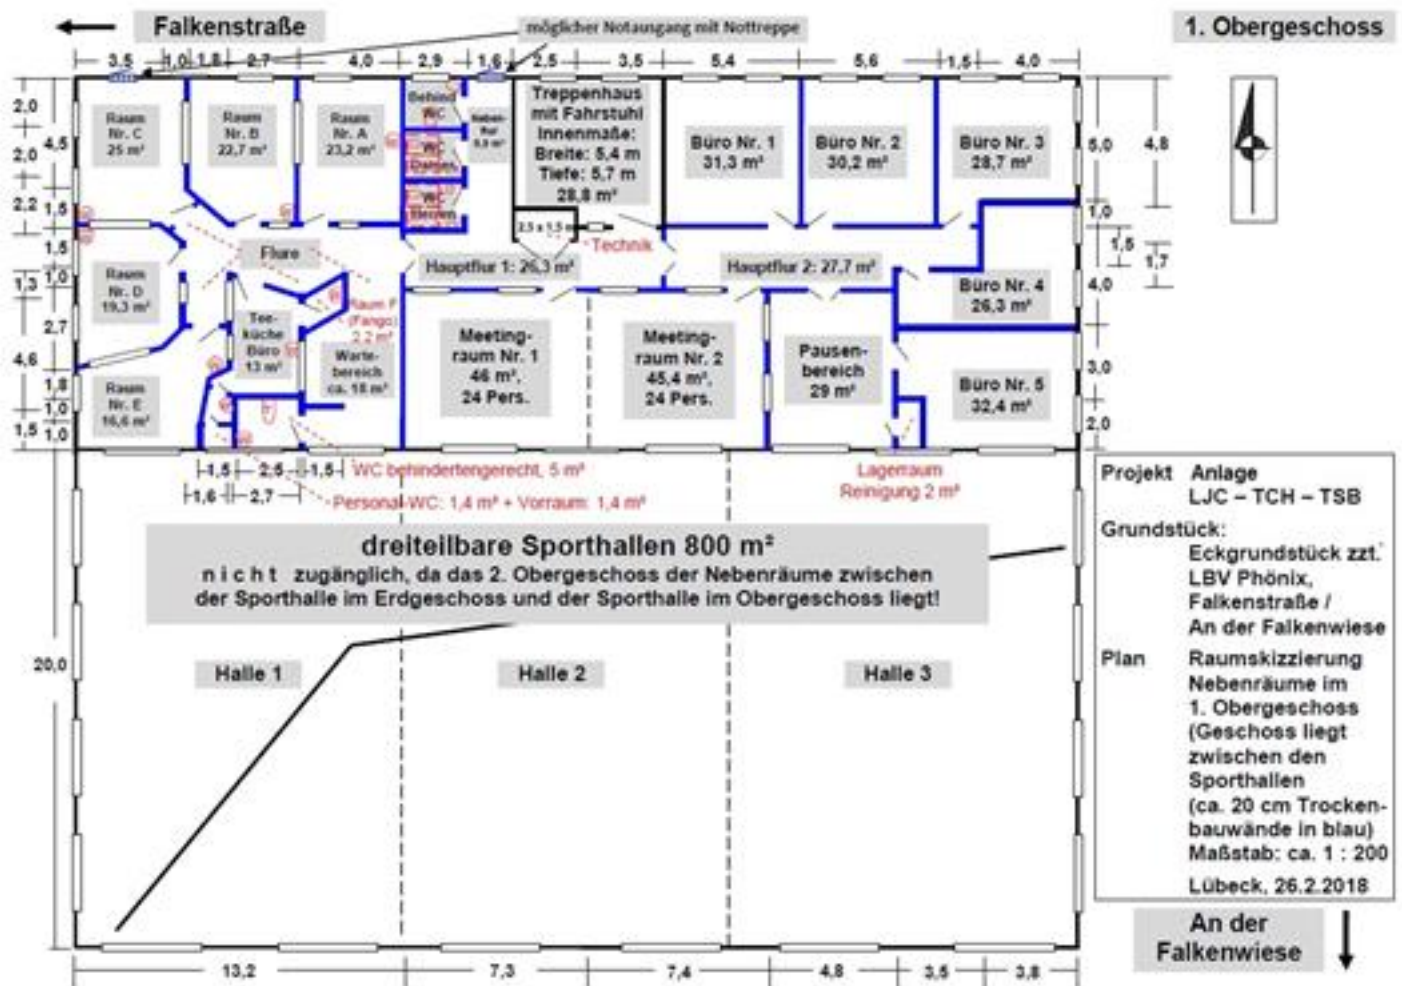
← Falkenstraße

möglicher Notausgang mit Nottreppe

1. Obergeschoss

3,5 1,0 1,8 2,7 4,0 2,9 1,6 2,5 3,5 5,4 5,6 1,5 4,0

2,0 4,5 2,0 2,2 1,5 1,5 1,0 1,3 2,7 4,6 1,8 1,0 1,5 1,0

Raum Nr. C 25 m²

Raum Nr. B 22,7 m²

Raum Nr. A 23,2 m²

Behind. WC

Nebenflur 5,9 m²

WC Damen

WC Herren

Treppenhaus mit Fahrstuhl Innenmaße: Breite: 5,4 m Tiefe: 5,7 m 28,8 m²

Büro Nr. 1 31,3 m²

Büro Nr. 2 30,2 m²

Büro Nr. 3 28,7 m²

5,0 4,8 1,0 1,5 1,7 4,0 3,0 2,0

2,5 x 1,5 Technik

Flure

Hauptflur 1: 26,3 m²

Hauptflur 2: 27,7 m²

Büro Nr. 4 26,3 m²

Raum Nr. D 19,3 m²

Teeküche Büro 13 m²

Raum F (Fango) 2,2 m²

Wartebereich ca. 18 m²

Meetingraum Nr. 1 46 m², 24 Pers.

Meetingraum Nr. 2 45,4 m², 24 Pers.

Pausenbereich 29 m²

Büro Nr. 5 32,4 m²

Raum Nr. E 16,6 m²

1,5 2,6 1,5 WC behindertengerecht, 5 m²

1,6 2,7 Personal-WC: 1,4 m² + Vorraum: 1,4 m²

Lagerraum Reinigung 2 m²

dreiteilbare Sporthallen 800 m²
n i c h t zugänglich, da das 2. Obergeschoss der Nebenräume zwischen der Sporthalle im Erdgeschoss und der Sporthalle im Obergeschoss liegt!

Projekt Anlage LJC – TCH – TSB
Grundstück: Eckgrundstück zzt. LBV Phönix, Falkenstraße / An der Falkenwiese
Plan Raumskizzierung Nebenräume im 1. Obergeschoss (Geschoss liegt zwischen den Sporthallen (ca. 20 cm Trockenbauwände in blau) Maßstab: ca. 1 : 200
Lübeck, 26.2.2018

20,0

Halle 1

Halle 2

Halle 3

An der Falkenwiese ↓

13,2 7,3 7,4 4,8 3,5 3,8